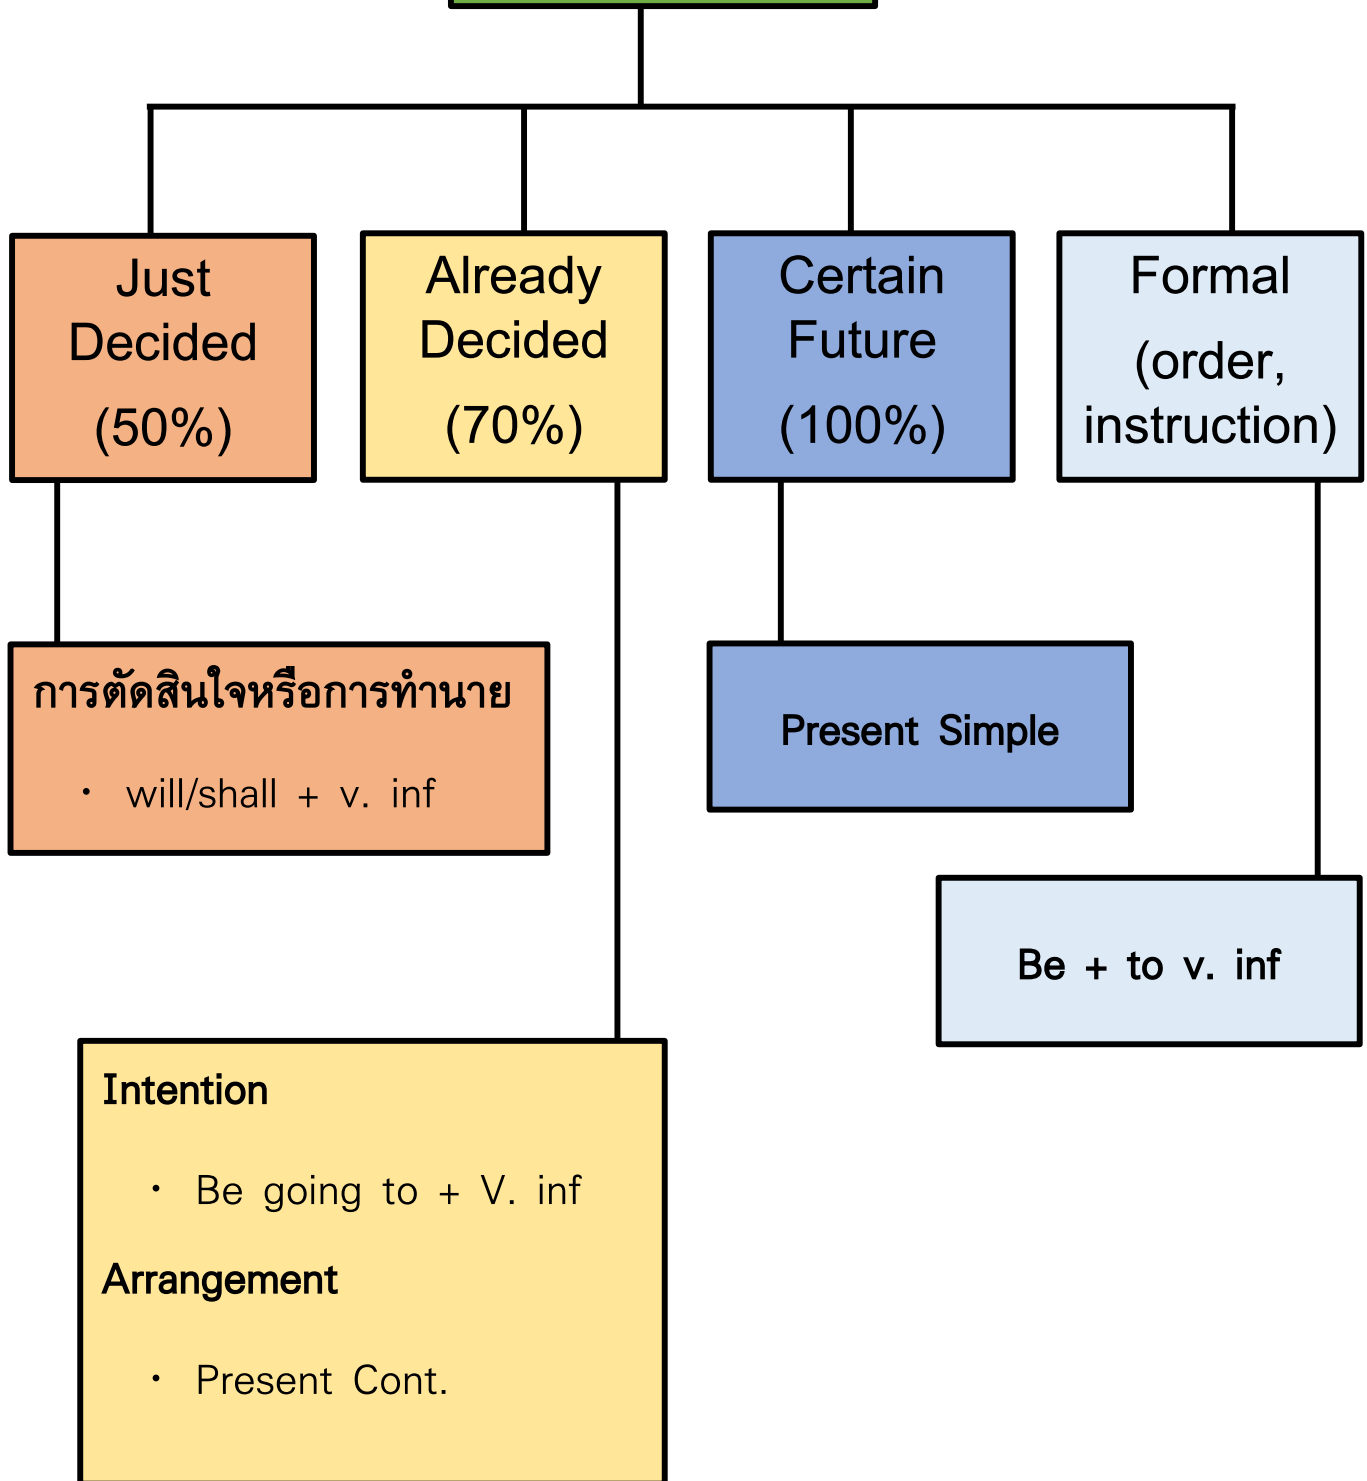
Just Decided (50%)

Already Decided (70%)

Certain Future (100%)

Formal (order, instruction)

การตัดสินใจหรือการทำนาย

• will/shall + v. inf

Present Simple

Be + to v. inf

Intention

• Be going to + V. inf

Arrangement

• Present Cont.